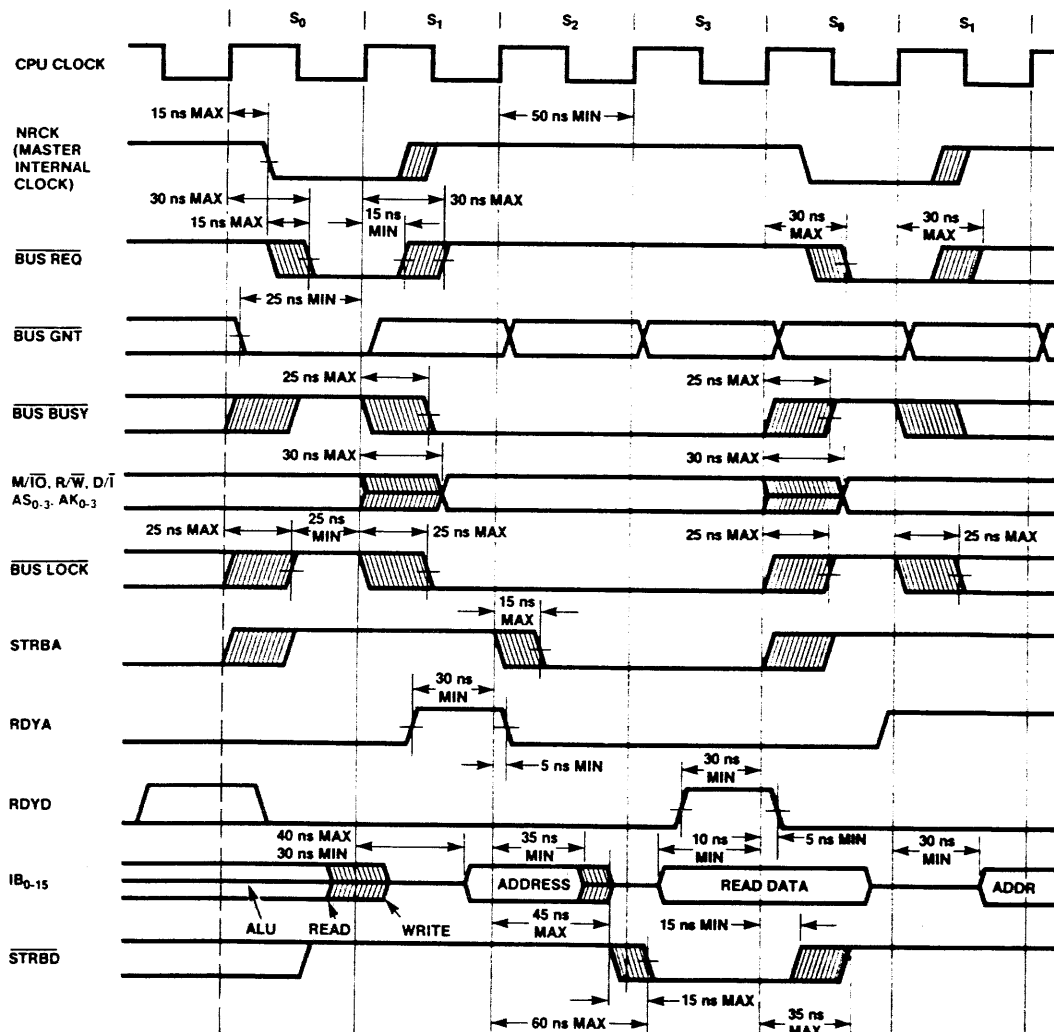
$S_0$ $S_1$ $S_2$ $S_3$ $S_0$ $S_1$

CPU CLOCK

15 ns MAX

50 ns MIN

NRCK (MASTER INTERNAL CLOCK)

30 ns MAX

15 ns MAX

15 ns MIN

30 ns MAX

30 ns MAX

30 ns MAX

$\overline{\text{BUS REQ}}$

25 ns MIN

$\overline{\text{BUS GNT}}$

25 ns MAX

25 ns MAX

$\overline{\text{BUS BUSY}}$

30 ns MAX

30 ns MAX

M/$\overline{\text{IO}}$, R/$\overline{\text{W}}$, D/$\overline{\text{I}}$ $AS_{0-3}$, $AK_{0-3}$

25 ns MAX

25 ns MIN

25 ns MAX

25 ns MAX

25 ns MAX

$\overline{\text{BUS LOCK}}$

15 ns MAX

STRBA

30 ns MIN

RDYA

5 ns MIN

30 ns MIN

RDYD

40 ns MAX

30 ns MIN

35 ns MIN

10 ns MIN

5 ns MIN

30 ns MIN

$IB_{0-15}$

ADDRESS

READ DATA

ADDR

ALU

READ

WRITE

45 ns MAX

15 ns MIN

$\overline{\text{STRBD}}$

15 ns MAX

60 ns MAX

35 ns MAX